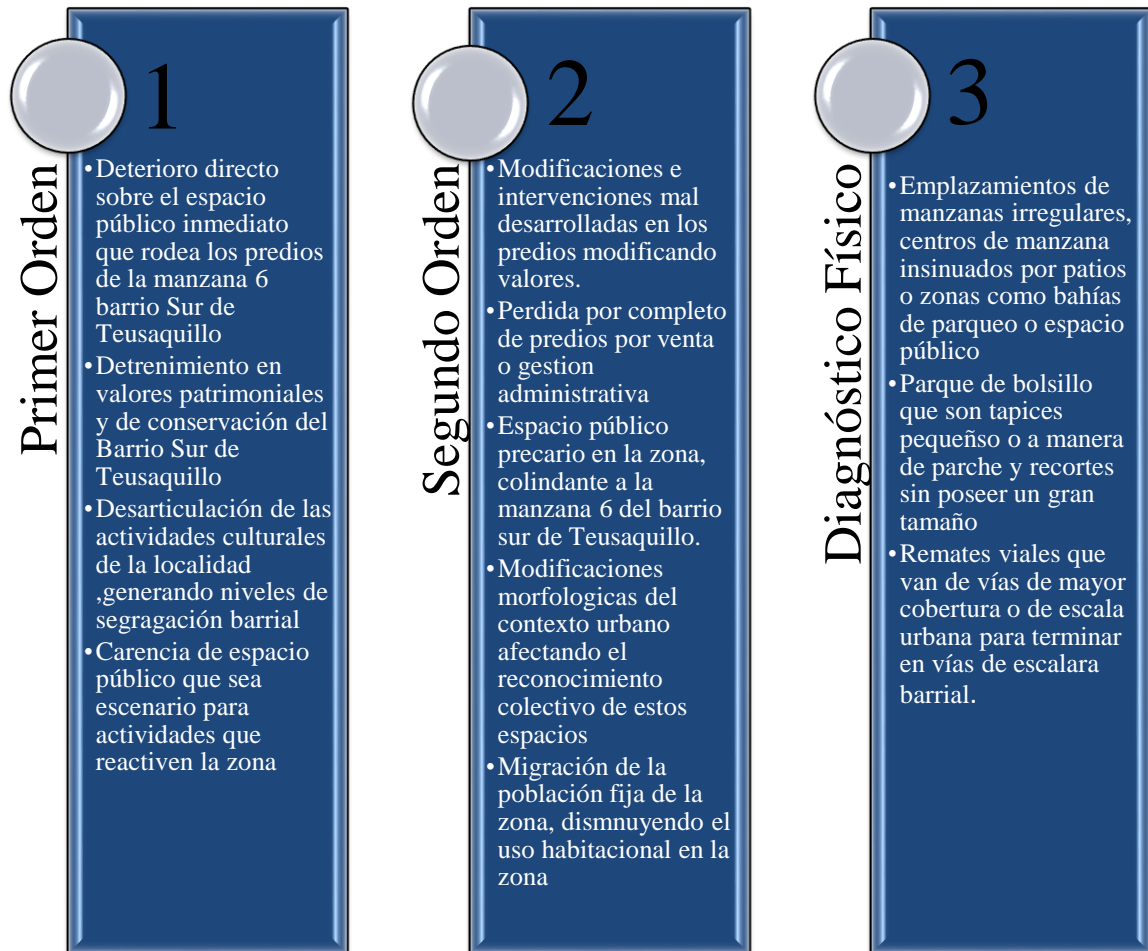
1

Primer Orden

• Deterioro directo sobre el espacio público inmediato que rodea los predios de la manzana 6 barrio Sur de Teusaquillo
• Detrenimiento en valores patrimoniales y de conservación del Barrio Sur de Teusaquillo
• Desarticulación de las actividades culturales de la localidad ,generando niveles de segragación barrial
• Carencia de espacio público que sea escenario para actividades que reactiven la zona

2

Segundo Orden

• Modificaciones e intervenciones mal desarrolladas en los predios modificando valores.
• Perdida por completo de predios por venta o gestion administrativa
• Espacio público precario en la zona, colindante a la manzana 6 del barrio sur de Teusaquillo.
• Modificaciones morfologicas del contexto urbano afectando el reconocimiento colectivo de estos espacios
• Migración de la población fija de la zona, dismnuyendo el uso habitacional en la zona

3

Diagnóstico Físico

• Emplazamientos de manzanas irregulares, centros de manzana insinuados por patios o zonas como bahías de parqueo o espacio público
• Parque de bolsillo que son tapices pequeñso o a manera de parche y recortes sin poseer un gran tamaño
• Remates viales que van de vías de mayor cobertura o de escala urbana para terminar en vías de escalara barrial.